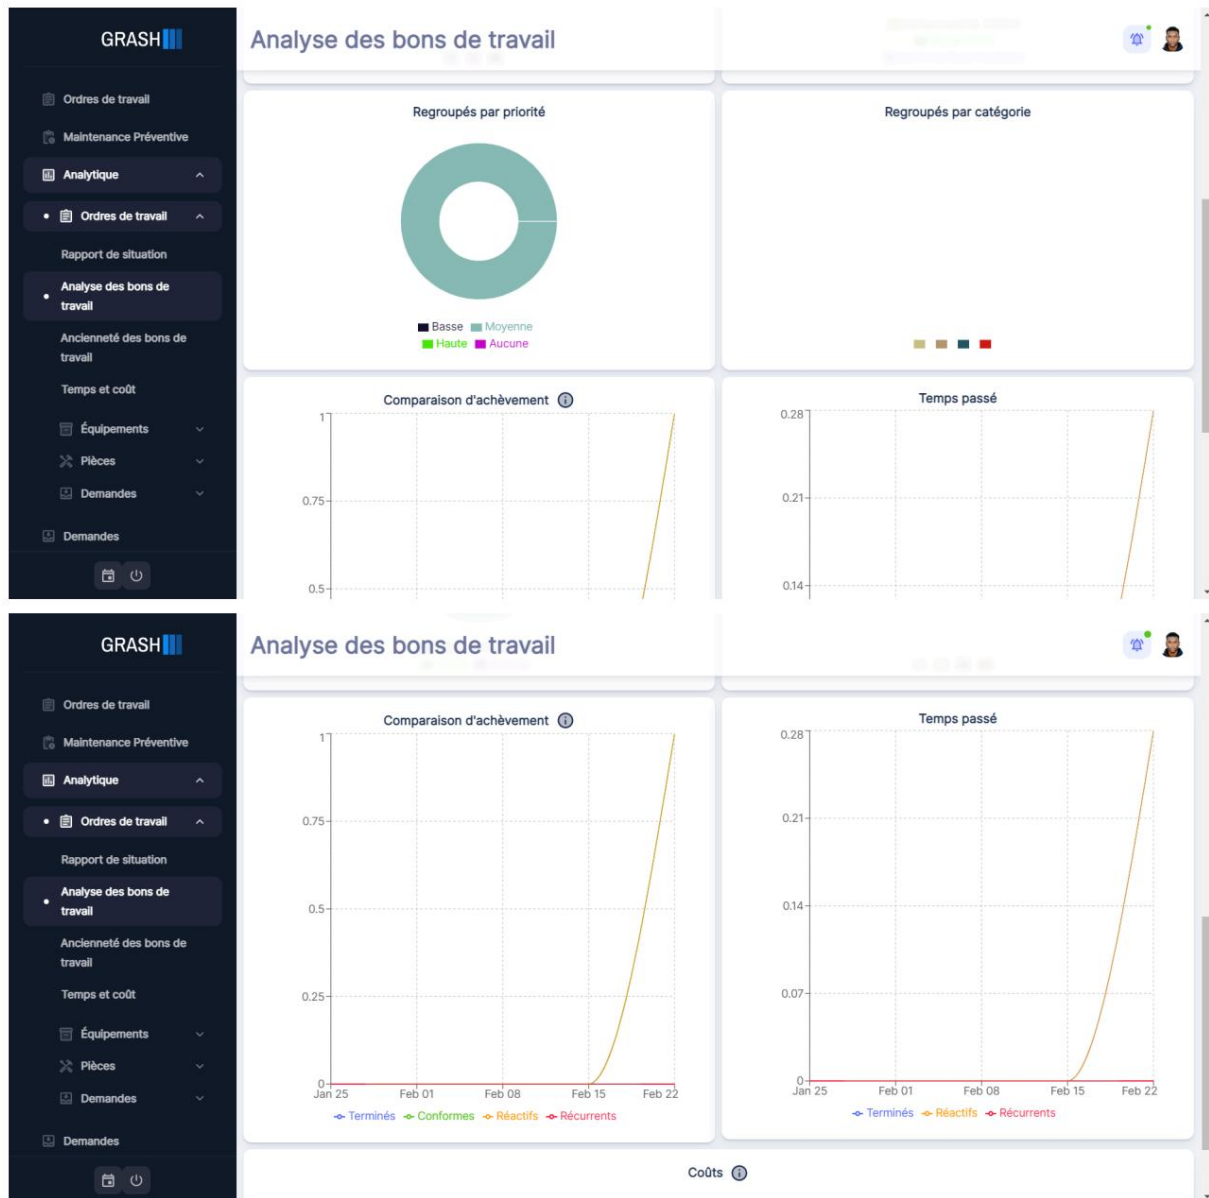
GRASH

Ordres de travail
Maintenance Préventive
Analytique
Ordres de travail
Rapport de situation
Analyse des bons de travail
Ancienneté des bons de travail
Temps et coût
Équipements
Pièces
Demandes
Demandes

Analyse des bons de travail

Regroupés par priorité

Basse Moyenne
Haute Aucune

Regroupés par catégorie

Comparaison d'achèvement

1
0.75
0.5

Temps passé

0.28
0.21
0.14

GRASH

Ordres de travail
Maintenance Préventive
Analytique
Ordres de travail
Rapport de situation
Analyse des bons de travail
Ancienneté des bons de travail
Temps et coût
Équipements
Pièces
Demandes
Demandes

Analyse des bons de travail

Comparaison d'achèvement

1
0.75
0.5
0.25
0
Jan 25 Feb 01 Feb 08 Feb 15 Feb 22

Terminés Conformes Réactifs Récurrents

Temps passé

0.28
0.21
0.14
0.07
0
Jan 25 Feb 01 Feb 08 Feb 15 Feb 22

Terminés Réactifs Récurrents

Coûts